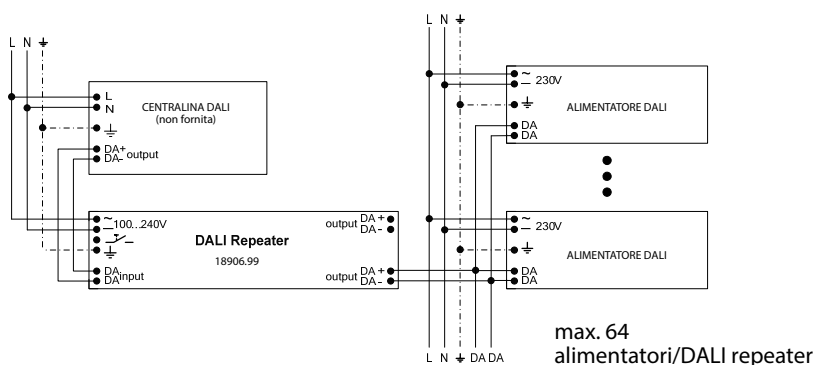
L N ⏚

L
N
⏚
CENTRALINA DALI
(non fornita)
DA+
DA- output

~ 100...240V
—
⏚
DA
DA input
DALI Repeater
18906.99
output DA +
DA -
output DA +
DA -

L N ⏚

~ 230V
—
⏚
DA
DA
ALIMENTATORE DALI

~ 230V
—
⏚
DA
DA
ALIMENTATORE DALI

L N ⏚ DA DA

max. 64
alimentatori/DALI repeater